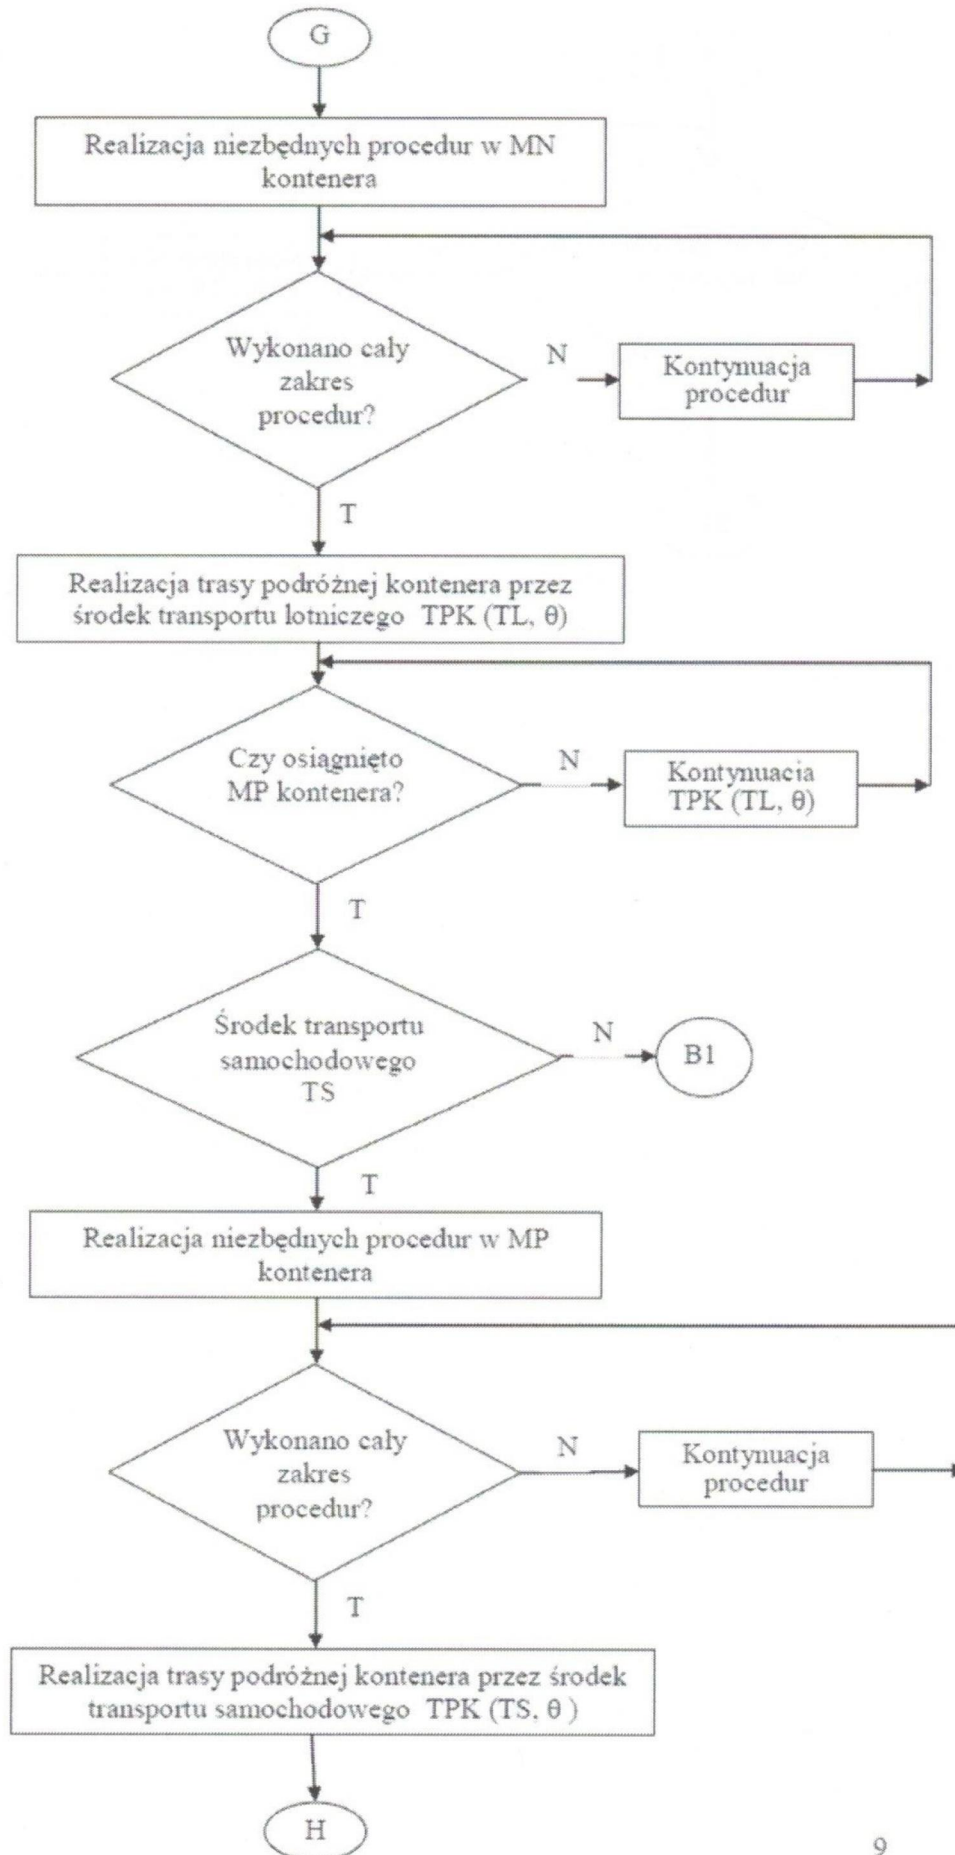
G

Realizacja niezbędnych procedur w MN kontenera

Wykonano cały zakres procedur?

N

Kontynuacja procedur

T

Realizacja trasy podróżnej kontenera przez środek transportu lotniczego TPK (TL, $\theta$)

Czy osiągnięto MP kontenera?

N

Kontynuacja TPK (TL, $\theta$)

T

Środek transportu samochodowego TS

N

B1

T

Realizacja niezbędnych procedur w MP kontenera

Wykonano cały zakres procedur?

N

Kontynuacja procedur

T

Realizacja trasy podróżnej kontenera przez środek transportu samochodowego TPK (TS, $\theta$ )

H

9